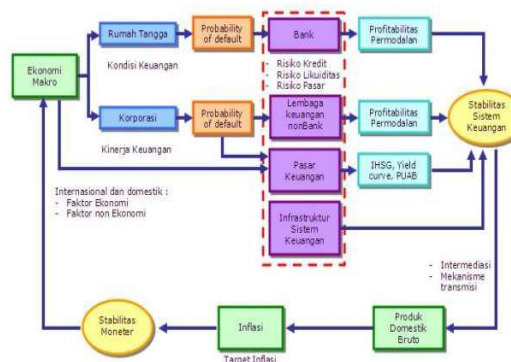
Ekonomi Makro

Rumah Tangga

Kondisi Keuangan

Probability of default

Bank

- Risiko Kredit
- Risiko Likuiditas
- Risiko Pasar

Profitabilitas Permodalan

Korporasi

Kinerja Keuangan

Probability of default

Lembaga keuangan nonBank

Profitabilitas Permodalan

Stabilitas Sistem Keuangan

Pasar Keuangan

IHSG, Yield curve, PUAB

Internasional dan domestik :
- Faktor Ekonomi
- Faktor non Ekonomi

Infrastruktur Sistem Keuangan

- Intermediasi
- Mekanisme transmisi

Stabilitas Moneter

Inflasi

Target Inflasi

Produk Domestik Bruto